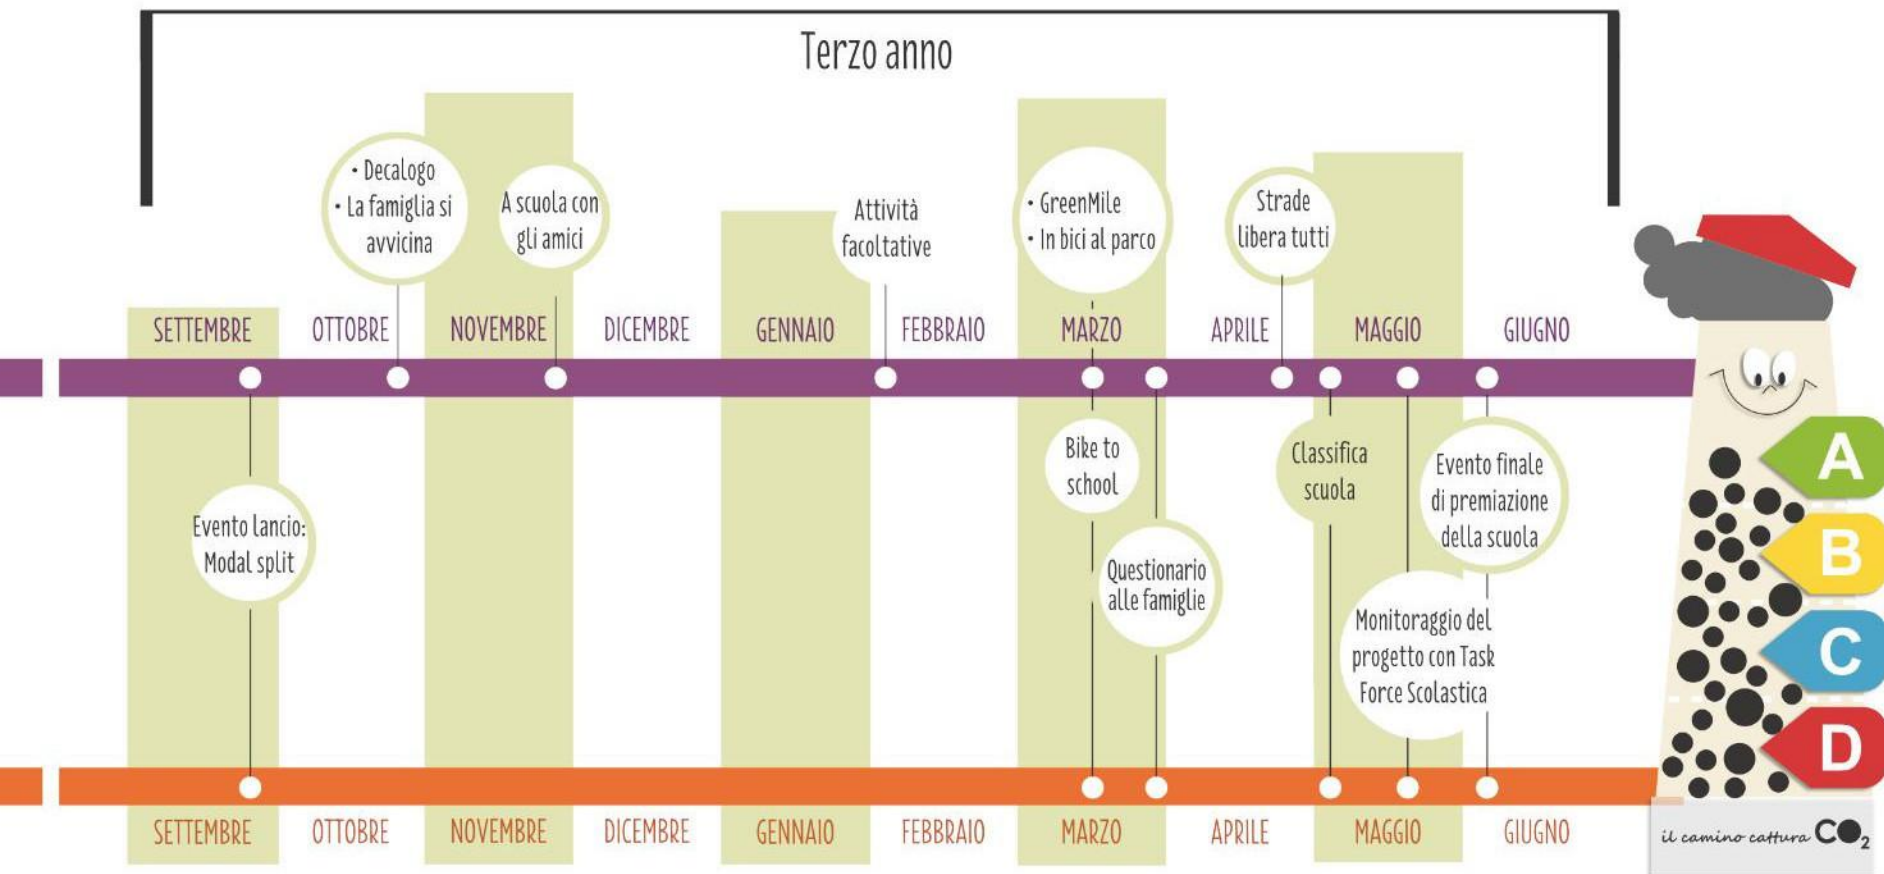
Terzo anno

• Decalogo
• La famiglia si avvicina

A scuola con gli amici

Attività facoltative

• GreenMile
• In bici al parco

Strade libera tutti

SETTEMBRE OTTOBRE NOVEMBRE DICEMBRE GENNAIO FEBBRAIO MARZO APRILE MAGGIO GIUGNO

Bike to school

Classifica scuola

Evento finale di premiazione della scuola

Evento lancio: Modal split

Questionario alle famiglie

Monitoraggio del progetto con Task Force Scolastica

A
B
C
D

SETTEMBRE OTTOBRE NOVEMBRE DICEMBRE GENNAIO FEBBRAIO MARZO APRILE MAGGIO GIUGNO

il camino cattura $CO_2$